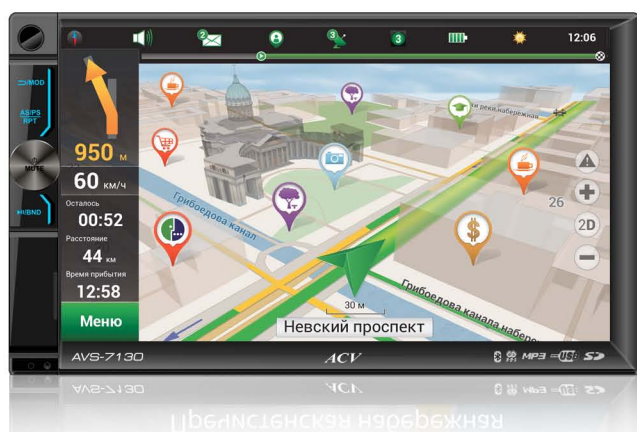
2
3
3
12:06
MOD
AS/PS
RPT
MUTE
BND
950 м
60 км/ч
Осталось
00:52
Расстояние
44 км
Время прибытия
12:58
Меню
Грибоедова канал
реки Мойки набережная
26
2D
30 м
Невский проспект
Грибоедова канала набере
AVS-7130
ACV
MP3
USB
SD